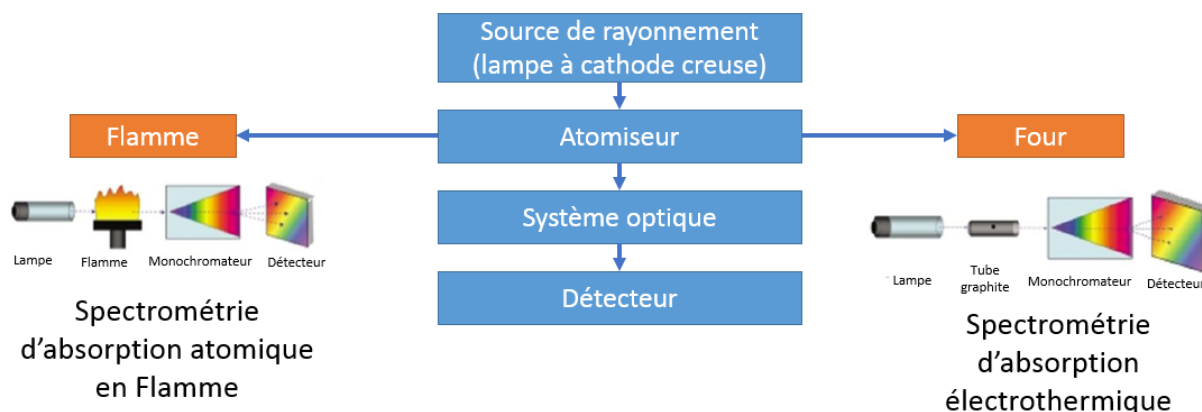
Source de rayonnement (lampe à cathode creuse)

Atomiseur

Flamme

Four

Système optique

Détecteur

Lampe

Flamme

Monochromateur

Détecteur

Spectrométrie d'absorption atomique en Flamme

Lampe

Tube graphite

Monochromateur

Détecteur

Spectrométrie d'absorption électrothermique